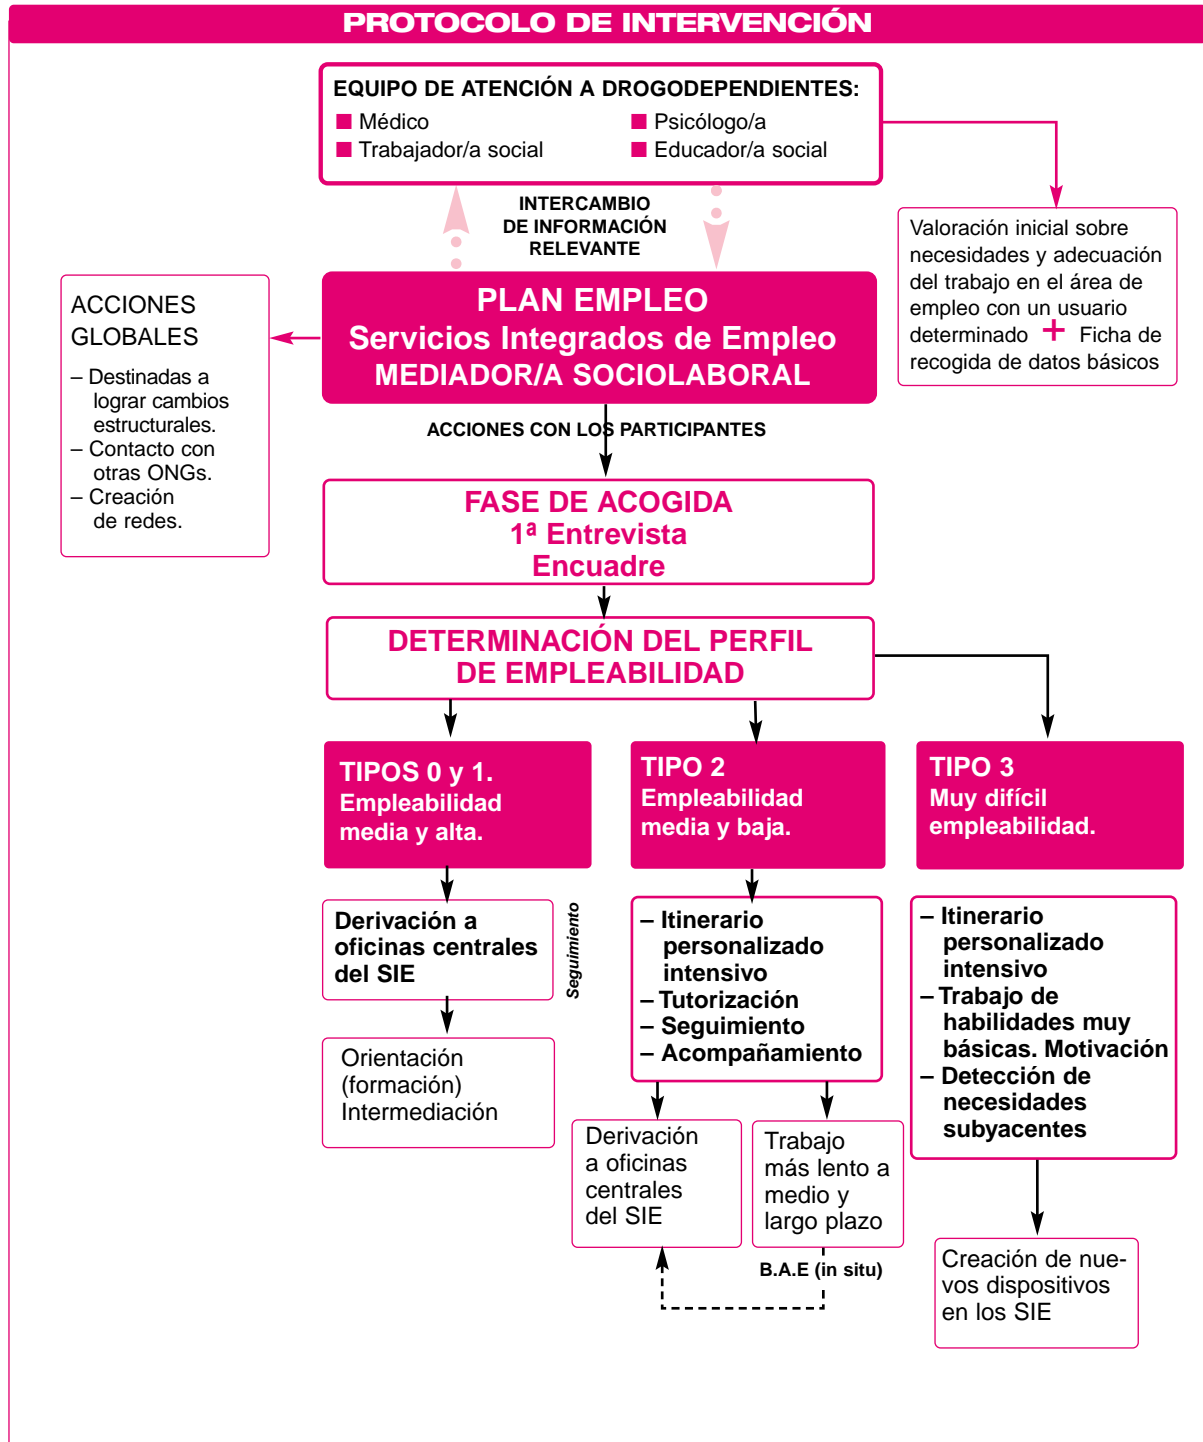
PROTOCOLO DE INTERVENCIÓN

EQUIPO DE ATENCIÓN A DROGODEPENDIENTES:
Médico
Psicólogo/a
Trabajador/a social
Educador/a social

INTERCAMBIO DE INFORMACIÓN RELEVANTE

Valoración inicial sobre necesidades y adecuación del trabajo en el área de empleo con un usuario determinado + Ficha de recogida de datos básicos

ACCIONES GLOBALES
– Destinadas a lograr cambios estructurales.
– Contacto con otras ONGs.
– Creación de redes.

PLAN EMPLEO
Servicios Integrados de Empleo
MEDIADOR/A SOCIOLABORAL

ACCIONES CON LOS PARTICIPANTES

FASE DE ACOGIDA
1ª Entrevista
Encuadre

DETERMINACIÓN DEL PERFIL DE EMPLEABILIDAD

TIPOS 0 y 1.
Empleabilidad media y alta.

TIPO 2
Empleabilidad media y baja.

TIPO 3
Muy difícil empleabilidad.

Derivación a oficinas centrales del SIE

Seguimiento

Orientación (formación) Intermediación

– Itinerario personalizado intensivo
– Tutorización
– Seguimiento
– Acompañamiento

Derivación a oficinas centrales del SIE

Trabajo más lento a medio y largo plazo

B.A.E (in situ)

– Itinerario personalizado intensivo
– Trabajo de habilidades muy básicas. Motivación
– Detección de necesidades subyacentes

Creación de nuevos dispositivos en los SIE